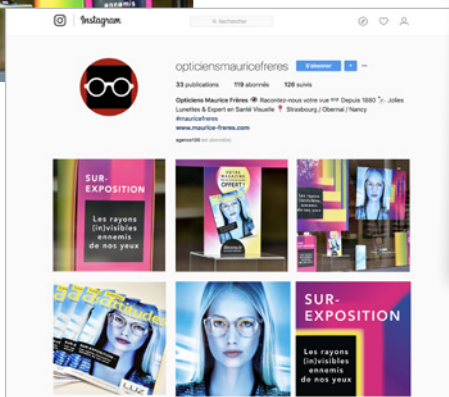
Instagram

Rechercher

opticiensmauricefreres

S'abonner

33 publications 119 abonnés 126 suivis

Opticiens Maurice Frères Racontez-nous votre vue Depuis 1880 Jolies Lunettes & Expert en Santé Visuelle Strasbourg / Obernai / Nancy #mauricefreres
www.maurice-freres.com

agence133 est abonné(e)

SUR-EXPOSITION

Les rayons (in)visibles ennemis de nos yeux

OFFERT

SUR-EXPOSITION

Les rayons (in)visibles ennemis de nos yeux